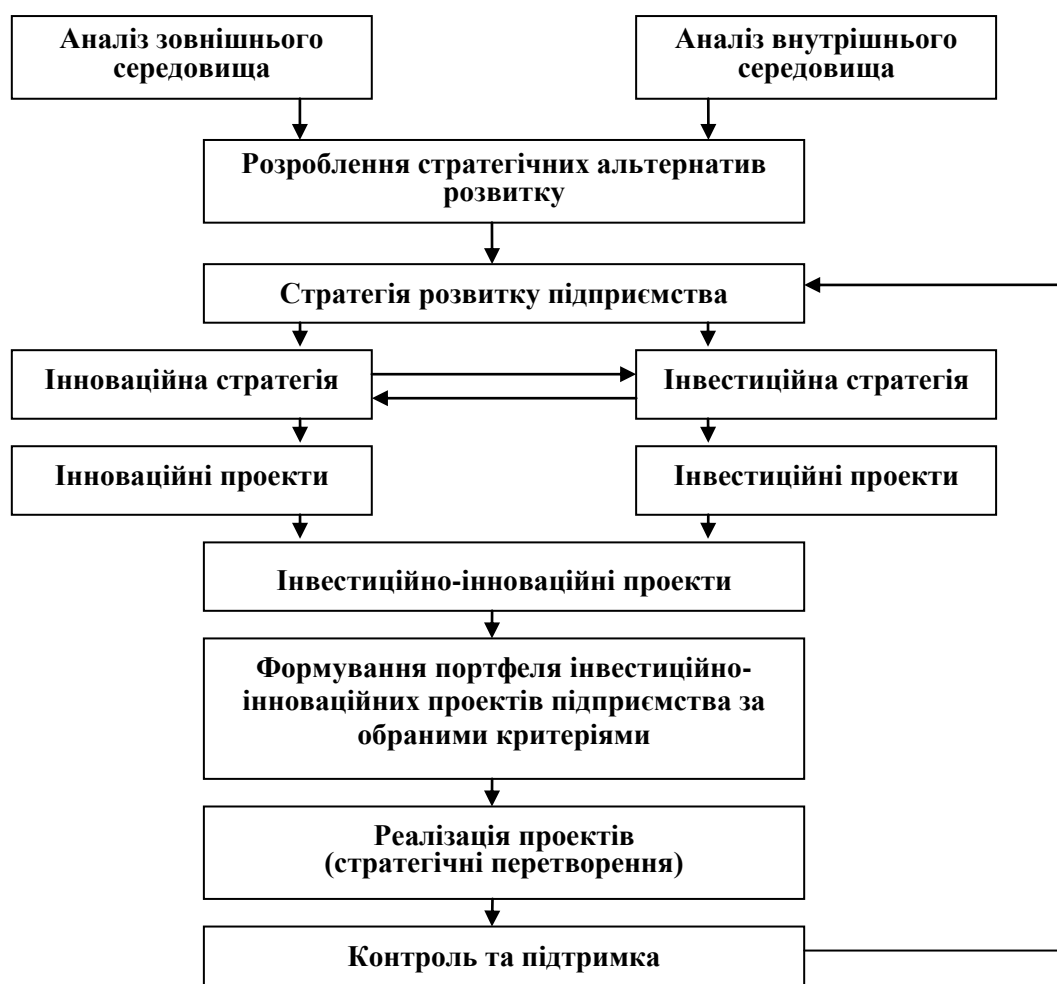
Аналіз зовнішнього середовища

Аналіз внутрішнього середовища

Розроблення стратегічних альтернатив розвитку

Стратегія розвитку підприємства

Інноваційна стратегія

Інвестиційна стратегія

Інноваційні проекти

Інвестиційні проекти

Інвестиційно-інноваційні проекти

Формування портфеля інвестиційно-інноваційних проектів підприємства за обраними критеріями

Реалізація проектів (стратегічні перетворення)

Контроль та підтримка